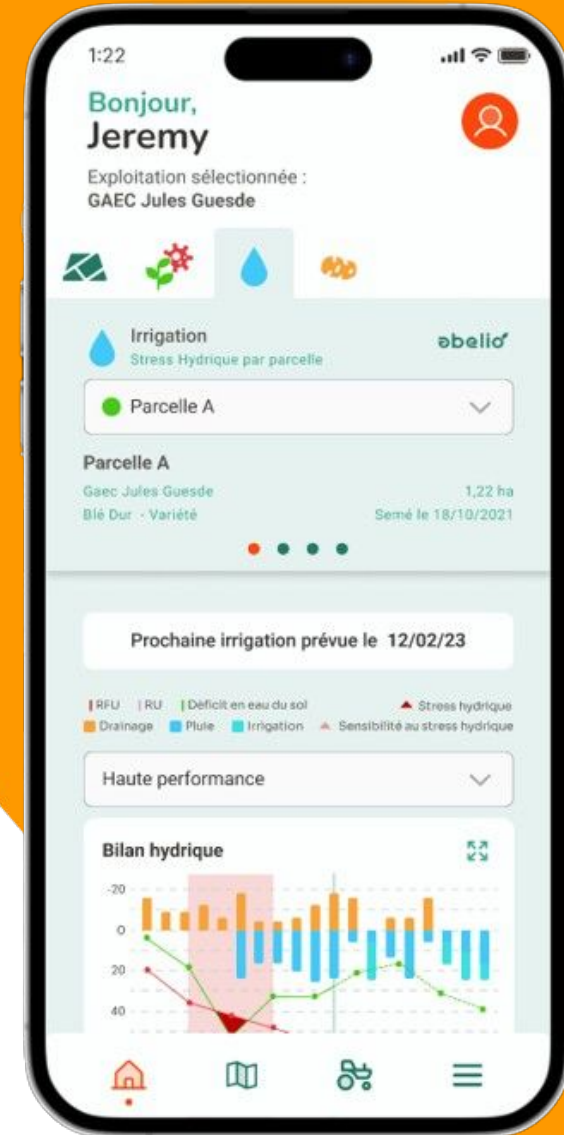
1:22

Bonjour,
Jeremy

Exploitation sélectionnée :
GAEC Jules Guesde

Irrigation
Stress Hydrique par parcelle

abelio

Parcelle A

Parcelle A
Gaec Jules Guesde
1,22 ha
Blé Dur - Variété
Semé le 18/10/2021

Prochaine irrigation prévue le 12/02/23

RFU RU Déficit en eau du sol Stress hydrique
Drainage Pluie Irrigation Sensibilité au stress hydrique

Haute performance

Bilan hydrique

-20
0
20
40